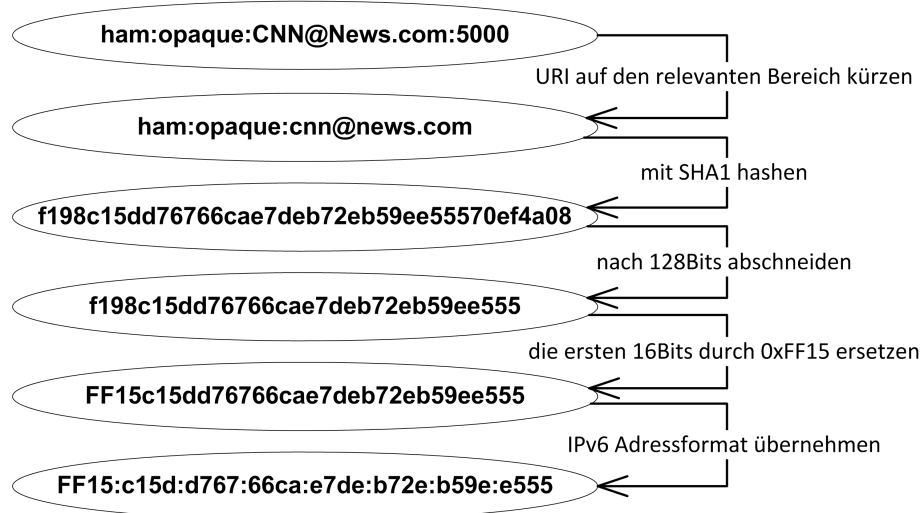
ham:opaque:CNN@News.com:5000

URI auf den relevanten Bereich kürzen

ham:opaque:cnn@news.com

mit SHA1 hashen

f198c15dd76766cae7deb72eb59ee55570ef4a08

nach 128Bits abschneiden

f198c15dd76766cae7deb72eb59ee555

die ersten 16Bits durch 0xFF15 ersetzen

FF15c15dd76766cae7deb72eb59ee555

IPv6 Adressformat übernehmen

FF15:c15d:d767:66ca:e7de:b72e:b59e:e555